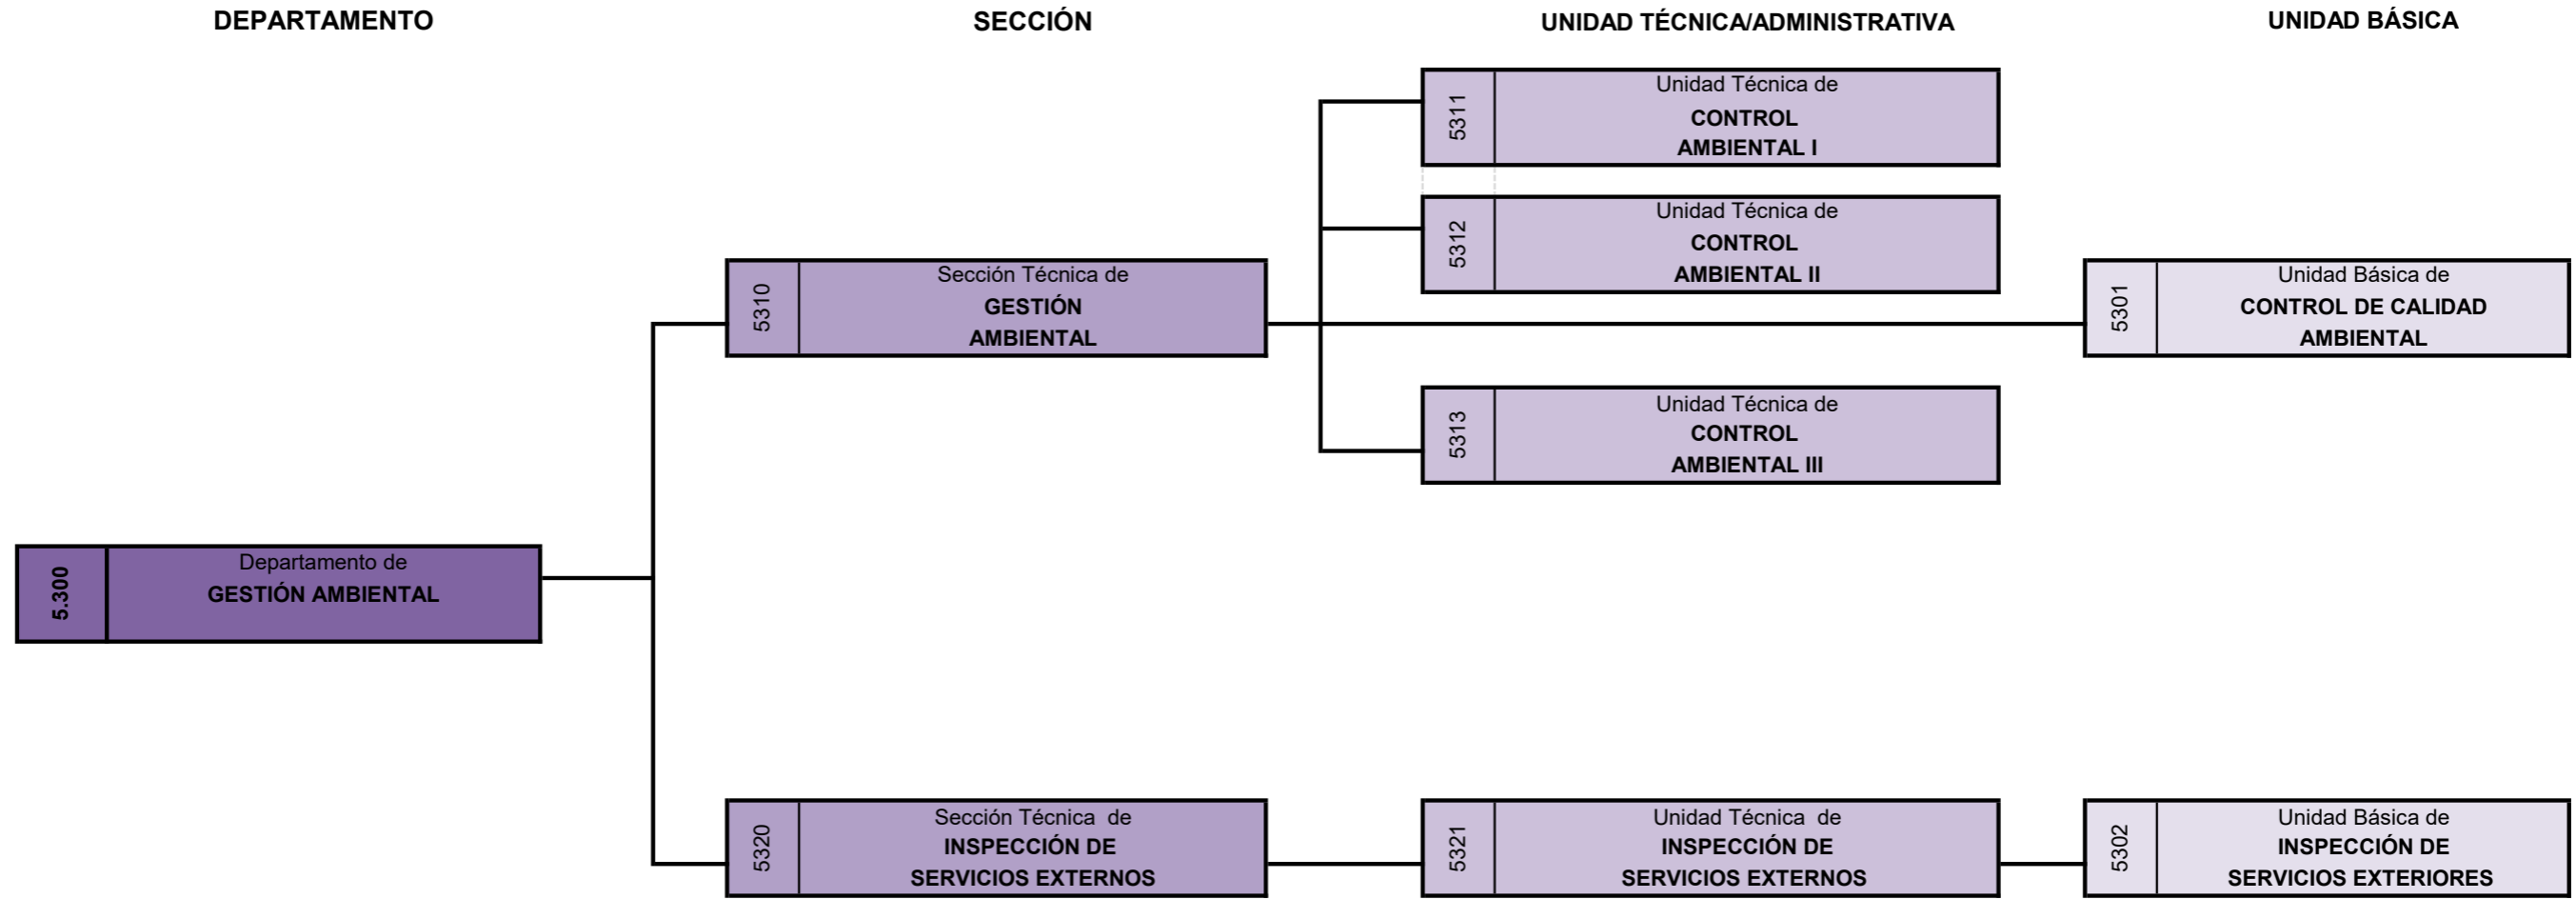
DEPARTAMENTO

SECCIÓN

UNIDAD TÉCNICA/ADMINISTRATIVA

UNIDAD BÁSICA

5311 Unidad Técnica de CONTROL AMBIENTAL I

5312 Unidad Técnica de CONTROL AMBIENTAL II

5310 Sección Técnica de GESTIÓN AMBIENTAL

5301 Unidad Básica de CONTROL DE CALIDAD AMBIENTAL

5313 Unidad Técnica de CONTROL AMBIENTAL III

5.300 Departamento de GESTIÓN AMBIENTAL

5320 Sección Técnica de INSPECCIÓN DE SERVICIOS EXTERNOS

5321 Unidad Técnica de INSPECCIÓN DE SERVICIOS EXTERNOS

5302 Unidad Básica de INSPECCIÓN DE SERVICIOS EXTERIORES